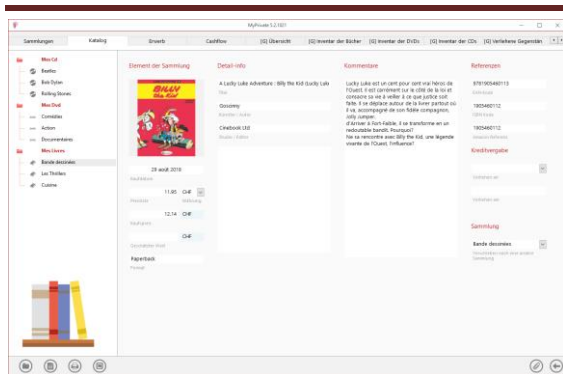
MyPrivate 5.2.1001

Sammlungen | Katalog | Erwerb | Cashflow | (G) Übersicht | (G) Inventar der Bücher | (G) Inventar der DVDs | (G) Inventar der CDs | (G) Verliehene Gegenstän

Mes Cd
Beatles
Bob Dylan
Rolling Stones
Mes Dvd
Comédies
Action
Documentaires
Mes Livres
Bande dessinées
Les Thrillers
Cuisine

Element der Sammlung

BILLY the Kid

29 août 2016
Kaufdatum
11,95 CHF
Preis/Akt. Währung
12,74 CHF
Kaufpreis
CHF
Geschätzter Wert
Paperback
Format

Detail-Info

A Lucky Luke Adventure : Billy the Kid (Lucky Luk
Titel
Goscinny
Künstler / Autor
Cinebook Ltd
Studio / Editor

Kommentare

Lucky Luke est un cent pour cent vrai héros de l'Ouest. Il est carrément sur le côté de la loi et consacre sa vie à veiller à ce que justice soit faite. Il se déplace autour de la lister partout où il va, accompagné de son fidèle compagnon, Jolly Jumper.
d'arriver à Fort-Faible, il se transforme en un redoutable bandit. Pourquoi?
Ne sa rencontre avec Billy the Kid, une légende vivante de l'Ouest, l'influence?

Referenzen

9781905460113
Artikelcode
1905460112
ISBN Code
1905460112
Amazon Referenz

Kreditvergabe

Verliehen an
Verliehen am

Sammlung

Bande dessinées
Verschieben nach einer anderen Sammlung